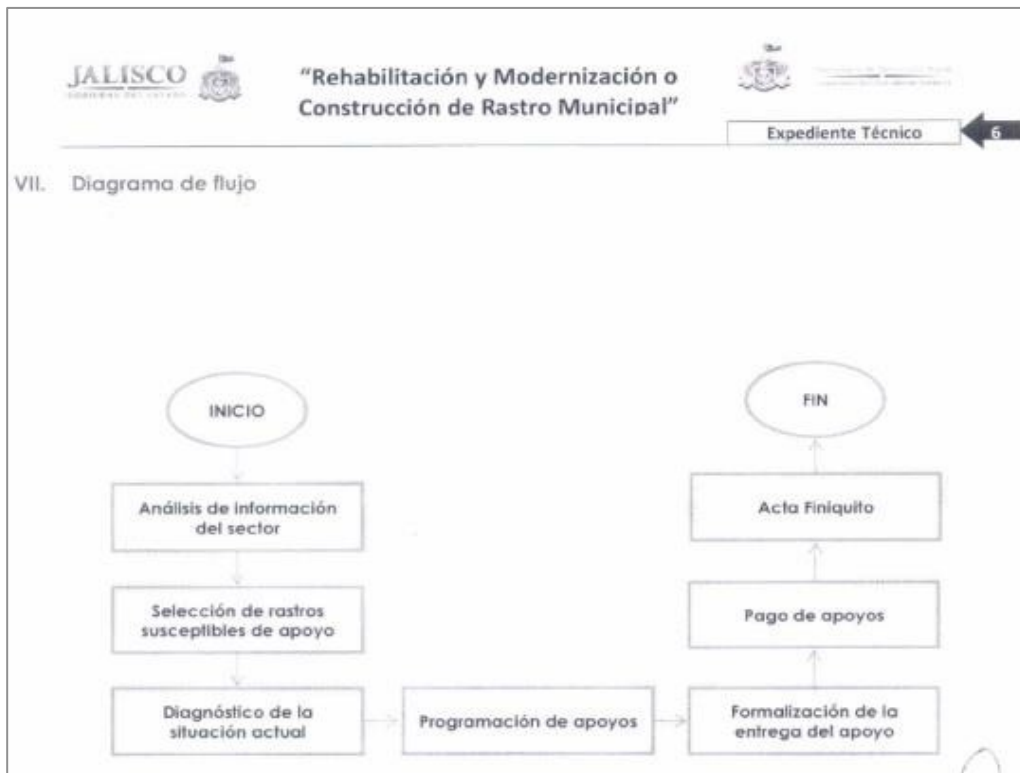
JALISCO
GOBIERNO DEL ESTADO

"Rehabilitación y Modernización o Construcción de Rastro Municipal"

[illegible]

Expediente Técnico

6

VII. Diagrama de flujo

INICIO

Análisis de información del sector

Selección de rastros susceptibles de apoyo

Diagnóstico de la situación actual

Programación de apoyos

Formalización de la entrega del apoyo

Pago de apoyos

Acta Finiquito

FIN